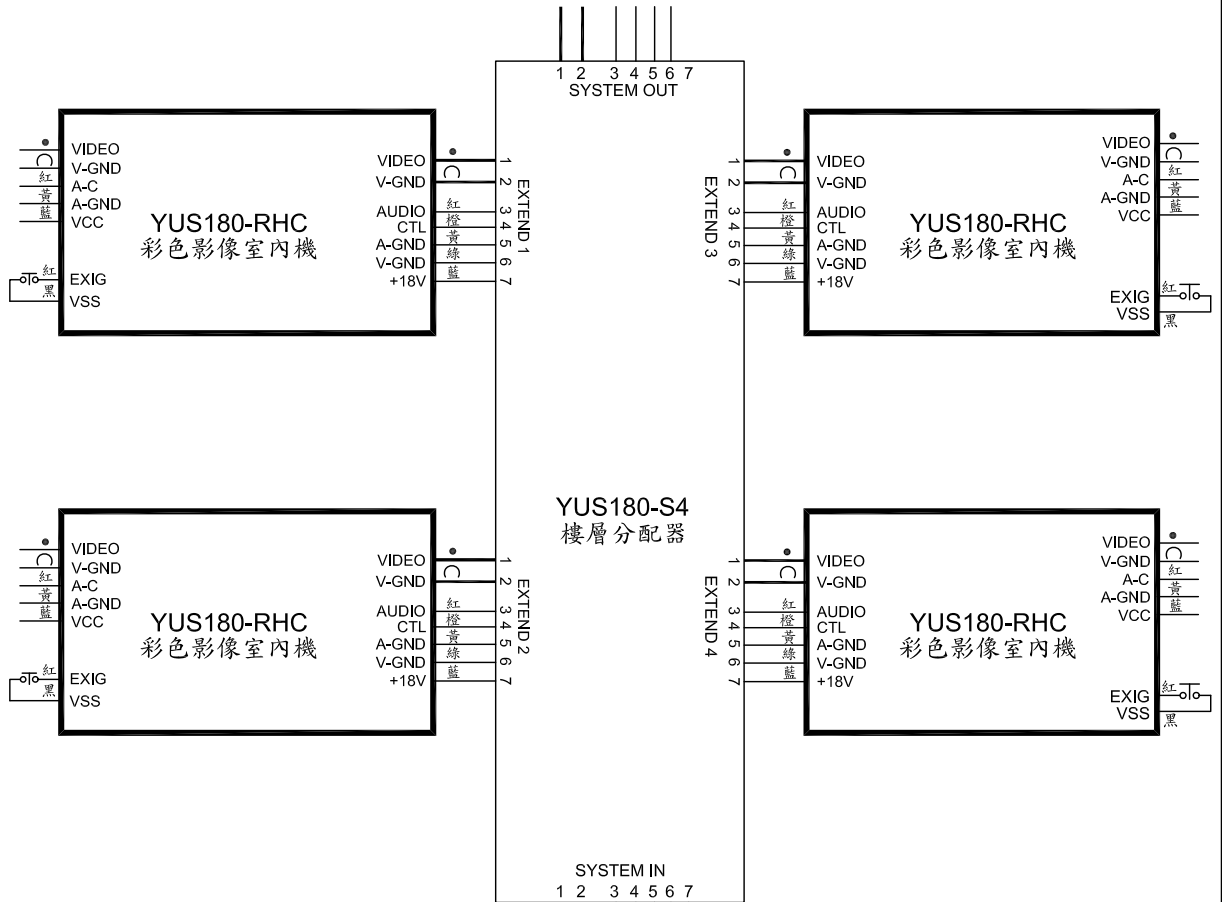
1 2 3 4 5 6 7
SYSTEM OUT

VIDEO
V-GND
紅 A-C
黃 A-GND
藍 VCC
YUS180-RHC
彩色影像室內機
紅 EXIG
黑 VSS
VIDEO
V-GND
AUDIO 紅
CTL 橙
A-GND 黃
V-GND 綠
+18V 藍
1 2 3 4 5 6 7
EXTEND 1

1 2 3 4 5 6 7
EXTEND 3
VIDEO
V-GND
紅 AUDIO
橙 CTL
黃 A-GND
綠 V-GND
藍 +18V
YUS180-RHC
彩色影像室內機
VIDEO
V-GND
A-C 紅
A-GND 黃
VCC 藍
EXIG 紅
VSS 黑

YUS180-S4
樓層分配器

VIDEO
V-GND
紅 A-C
黃 A-GND
藍 VCC
YUS180-RHC
彩色影像室內機
紅 EXIG
黑 VSS
VIDEO
V-GND
AUDIO 紅
CTL 橙
A-GND 黃
V-GND 綠
+18V 藍
1 2 3 4 5 6 7
EXTEND 2

1 2 3 4 5 6 7
EXTEND 4
VIDEO
V-GND
紅 AUDIO
橙 CTL
黃 A-GND
綠 V-GND
藍 +18V
YUS180-RHC
彩色影像室內機
VIDEO
V-GND
A-C 紅
A-GND 黃
VCC 藍
EXIG 紅
VSS 黑

SYSTEM IN
1 2 3 4 5 6 7